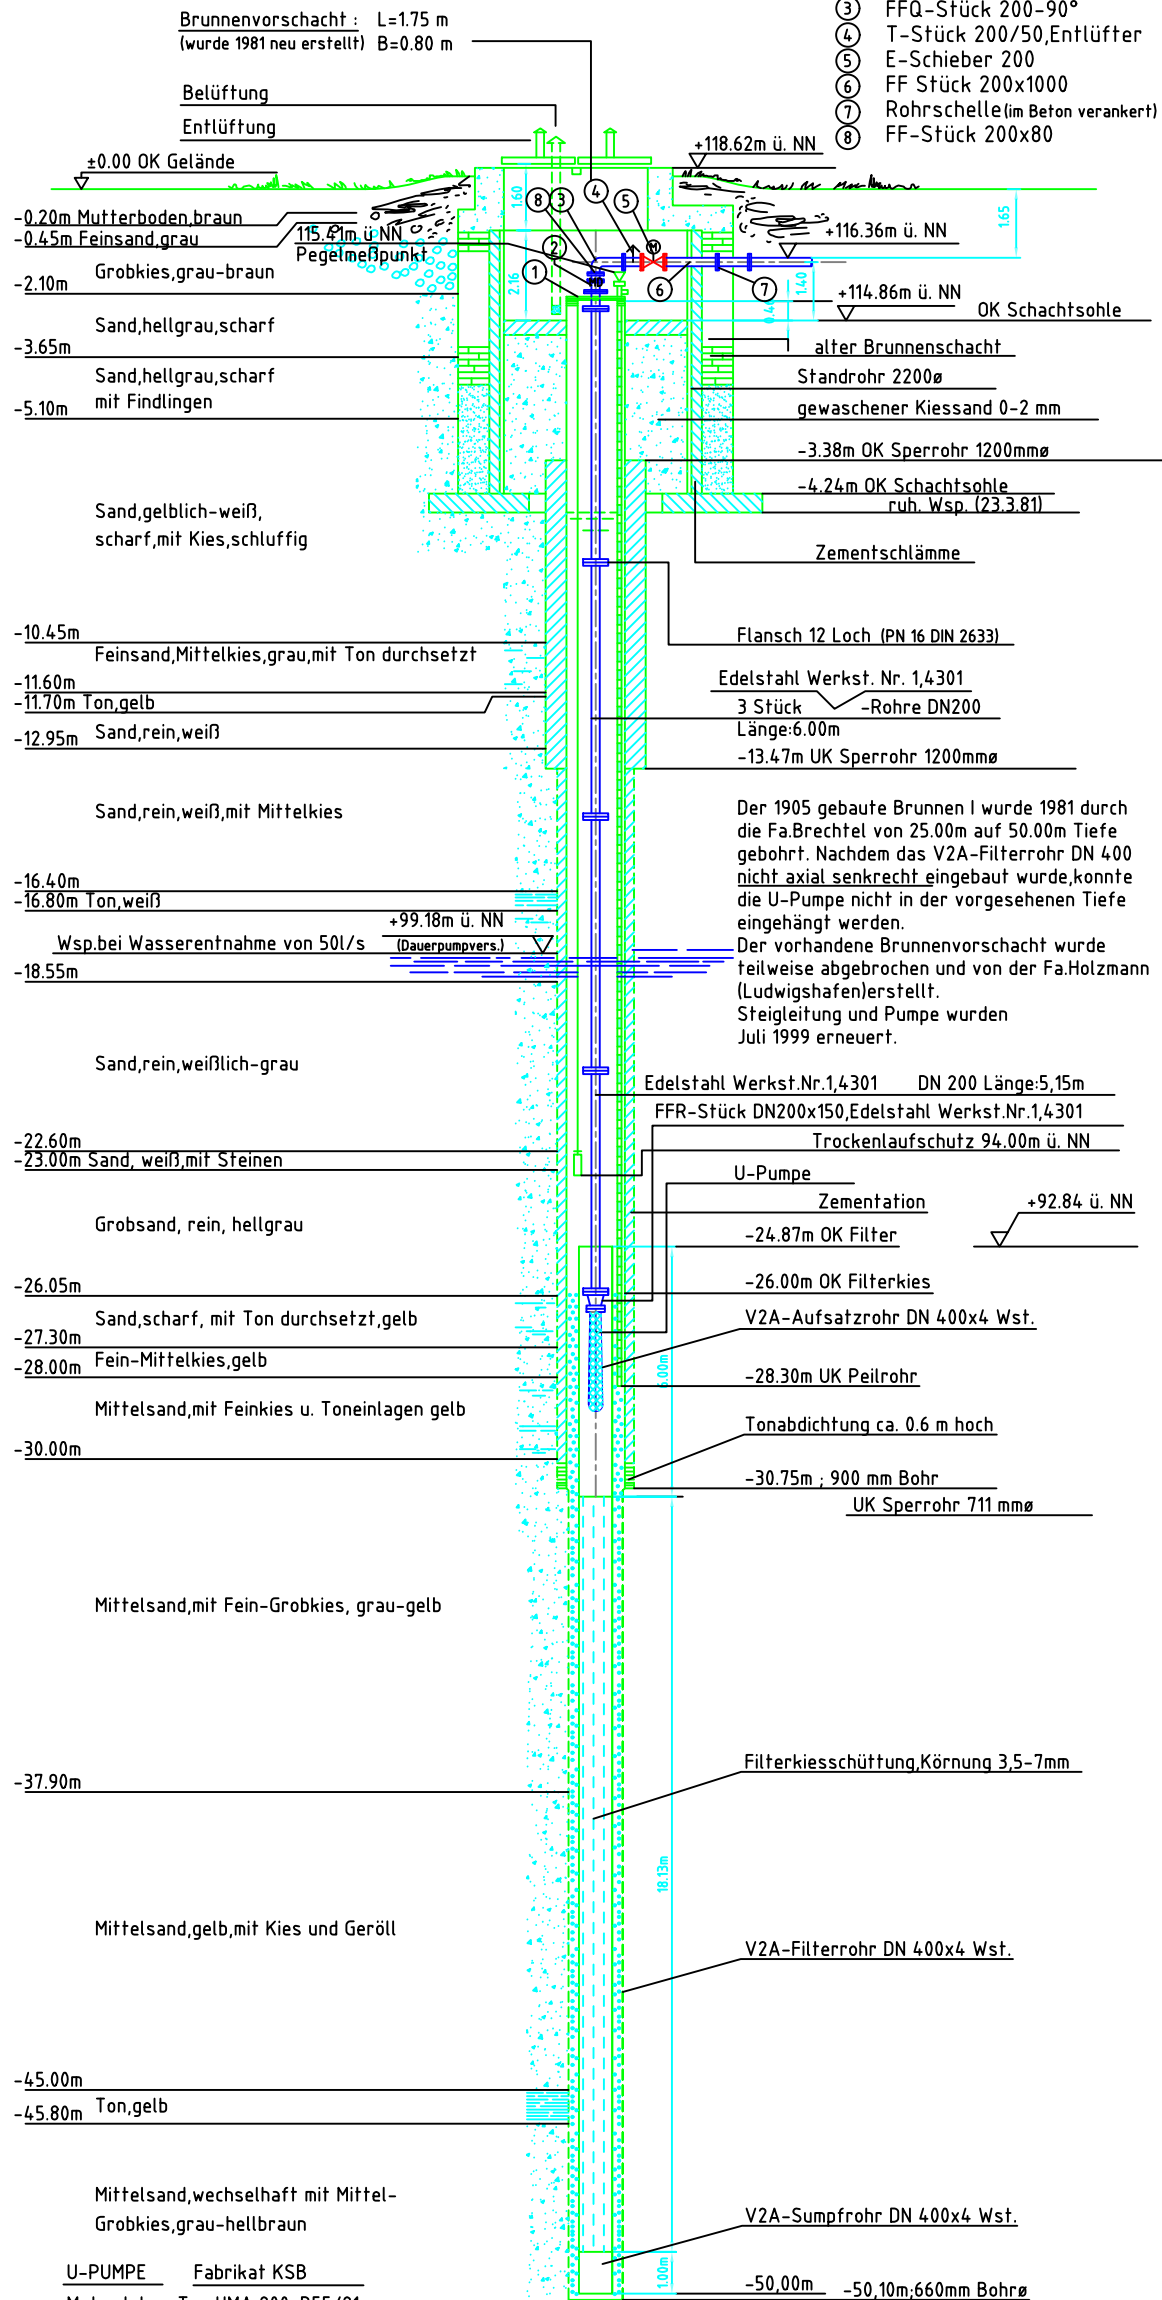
Brunnenvorschacht : L=1.75 m
(wurde 1981 neu erstellt) B=0.80 m

3 FFQ-Stück 200-90°
4 T-Stück 200/50,Entlüfter
5 E-Schieber 200
6 FF Stück 200x1000
7 Rohrschelle (im Beton verankert)
8 FF-Stück 200x80

Belüftung
Entlüftung
±0.00 OK Gelände
+118.62m ü. NN
-0.20m Mutterboden,braun
-0.45m Feinsand,grau
115.41m ü.NN
Pegelmeßpunkt
+116.36m ü. NN
1.65
1.60
Grobkies,grau-braun
-2.10m
2.16
1.40
+114.86m ü. NN
OK Schachtsohle
Sand,hellgrau,scharf
-3.65m
alter Brunnenschacht
Sand,hellgrau,scharf mit Findlingen
Standrohr 2200ø
-5.10m
gewaschener Kiessand 0-2 mm
-3.38m OK Sperrohr 1200mmø
-4.24m OK Schachtsohle
ruh. Wsp. (23.3.81)
Sand,gelblich-weiß, scharf,mit Kies,schluffig
Zementschlämme
-10.45m
Flansch 12 Loch (PN 16 DIN 2633)
Feinsand,Mittelkies,grau,mit Ton durchsetzt
-11.60m
-11.70m Ton,gelb
Edelstahl Werkst. Nr. 1,4301
3 Stück -Rohre DN200
Länge:6.00m
-12.95m Sand,rein,weiß
-13.47m UK Sperrohr 1200mmø
Sand,rein,weiß,mit Mittelkies
Der 1905 gebaute Brunnen I wurde 1981 durch die Fa.Brechtel von 25.00m auf 50.00m Tiefe gebohrt. Nachdem das V2A-Filterrohr DN 400 nicht axial senkrecht eingebaut wurde,konnte die U-Pumpe nicht in der vorgesehenen Tiefe eingehängt werden.
Der vorhandene Brunnenvorschacht wurde teilweise abgebrochen und von der Fa.Holzmann (Ludwigshafen)erstellt.
Steigleitung und Pumpe wurden Juli 1999 erneuert.
-16.40m
-16.80m Ton,weiß
+99.18m ü. NN
Wsp.bei Wasserentnahme von 50l/s (Dauerpumpvers.)
-18.55m
Sand,rein,weißlich-grau
Edelstahl Werkst.Nr.1,4301 DN 200 Länge:5,15m
FFR-Stück DN200x150,Edelstahl Werkst.Nr.1,4301
-22.60m
-23.00m Sand, weiß,mit Steinen
Trockenlaufschutz 94.00m ü. NN
U-Pumpe
Zementation
+92.84 ü. NN
Grobsand, rein, hellgrau
-24.87m OK Filter
-26.05m
-26.00m OK Filterkies
Sand,scharf, mit Ton durchsetzt,gelb
V2A-Aufsatzrohr DN 400x4 Wst.
-27.30m
-28.00m Fein-Mittelkies,gelb
6.00m
-28.30m UK Peilrohr
Mittelsand,mit Feinkies u. Toneinlagen gelb
Tonabdichtung ca. 0.6 m hoch
-30.00m
-30.75m ; 900 mm Bohr
UK Sperrohr 711 mmø
Mittelsand,mit Fein-Grobkies, grau-gelb
Filterkiesschüttung,Körnung 3,5-7mm
-37.90m
18.13m
Mittelsand,gelb,mit Kies und Geröll
V2A-Filterrohr DN 400x4 Wst.
-45.00m
-45.80m Ton,gelb
Mittelsand,wechselhaft mit Mittel-Grobkies,grau-hellbraun
V2A-Sumpfrohr DN 400x4 Wst.
U-PUMPE Fabrikat KSB
1.00m
-50,00m
-50,10m;660mm Bohrø